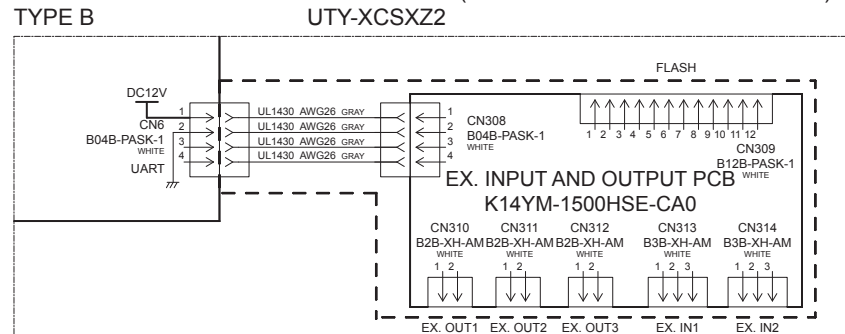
TYPE B
UTY-XCSXZ2

FLASH

DC12V
CN6
B04B-PASK-1
WHITE
UART

1
2
3
4

UL1430 AWG26 GRAY
UL1430 AWG26 GRAY
UL1430 AWG26 GRAY
UL1430 AWG26 GRAY

1
2
3
4

CN308
B04B-PASK-1
WHITE

1 2 3 4 5 6 7 8 9 10 11 12

CN309
B12B-PASK-1
WHITE

EX. INPUT AND OUTPUT PCB
K14YM-1500HSE-CA0

CN310
B2B-XH-AM
WHITE
1 2

CN311
B2B-XH-AM
WHITE
1 2

CN312
B2B-XH-AM
WHITE
1 2

CN313
B3B-XH-AM
WHITE
1 2 3

CN314
B3B-XH-AM
WHITE
1 2 3

EX. OUT1 EX. OUT2 EX. OUT3 EX. IN1 EX. IN2